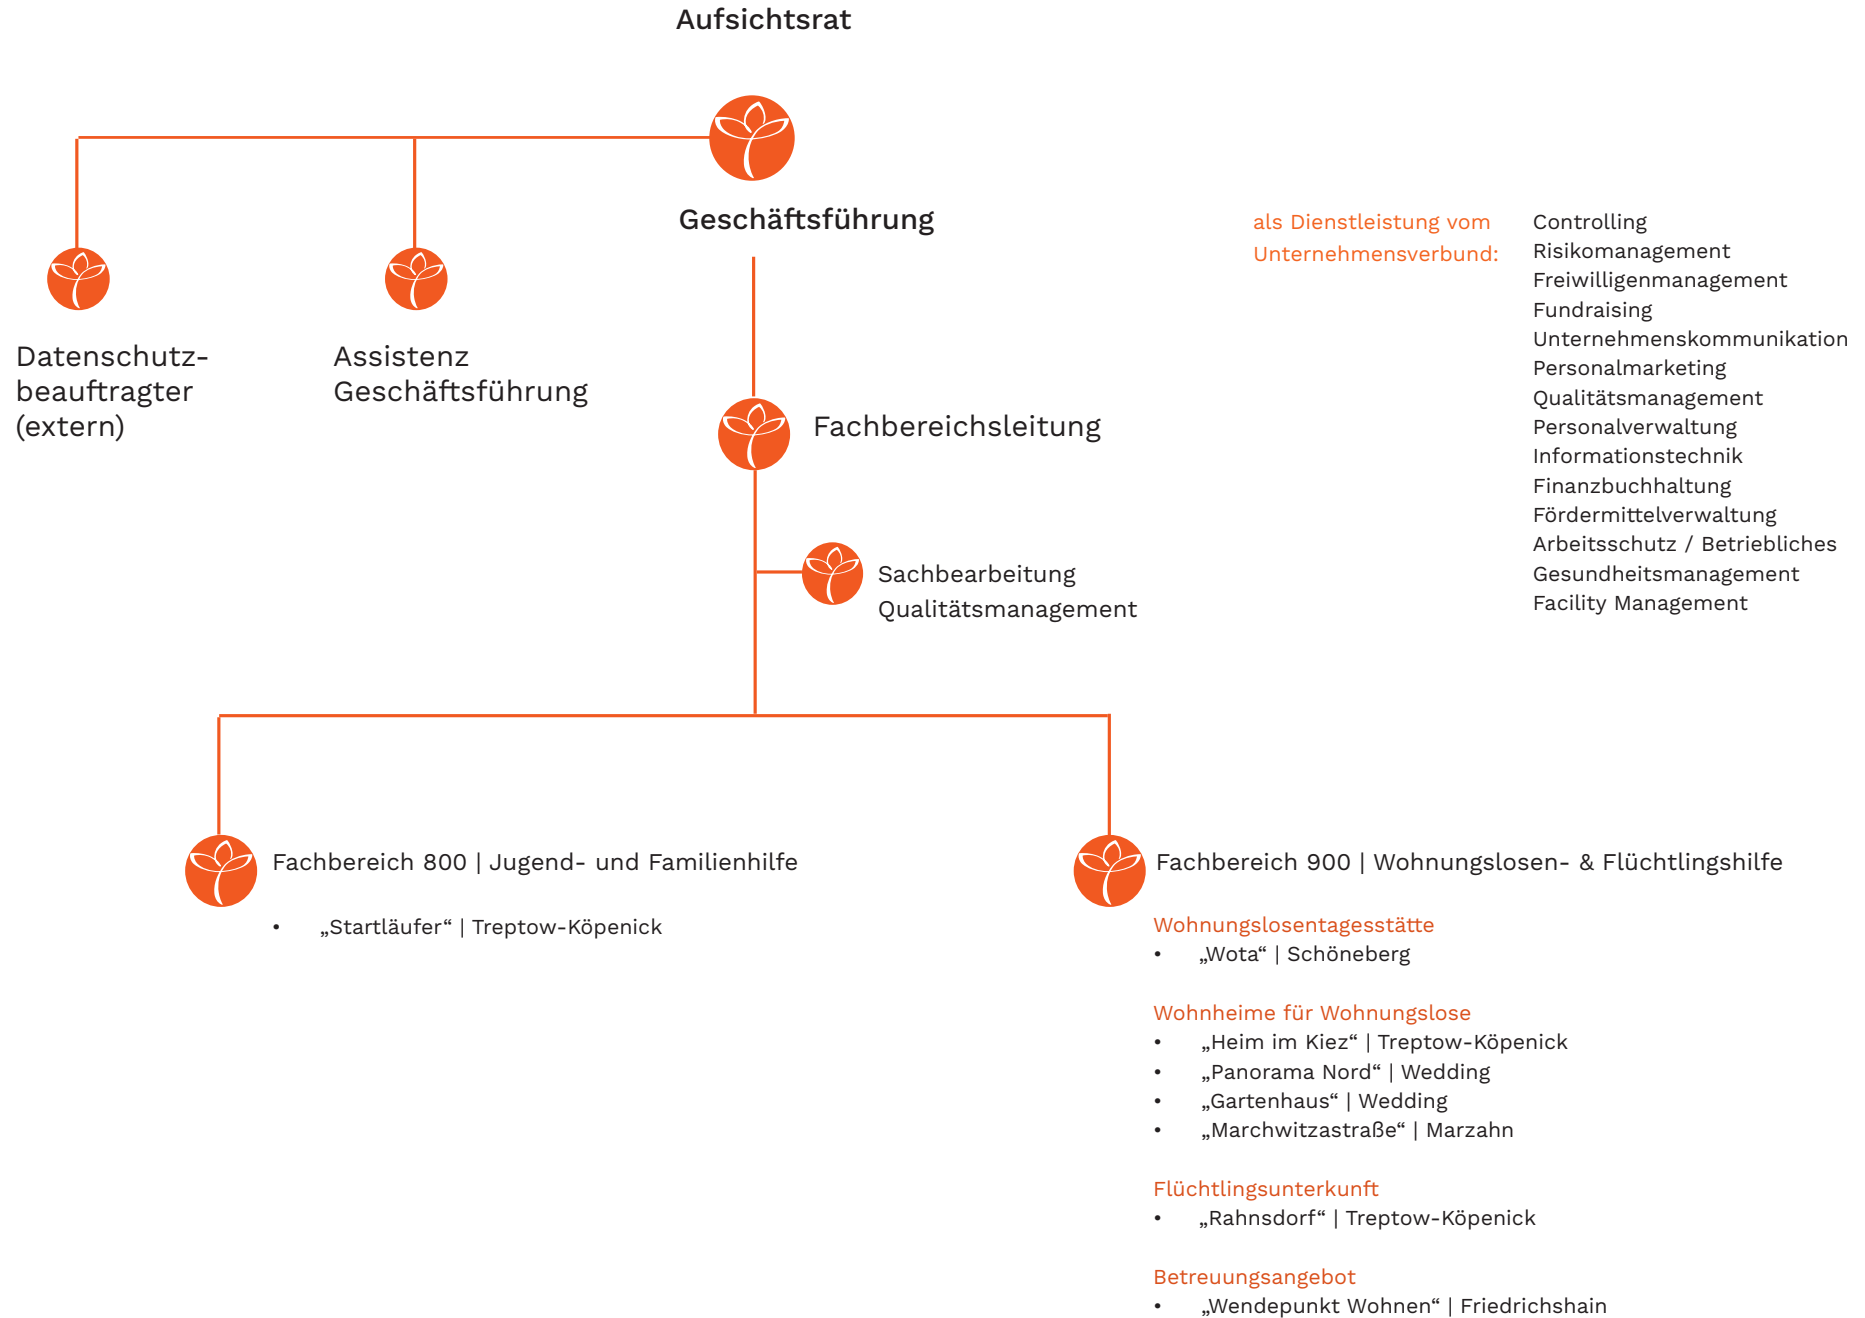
Aufsichtsrat

Geschäftsführung

als Dienstleistung vom Unternehmensverbund:

Controlling
Risikomanagement
Freiwilligenmanagement
Fundraising
Unternehmenskommunikation
Personalmarketing
Qualitätsmanagement
Personalverwaltung
Informationstechnik
Finanzbuchhaltung
Fördermittelverwaltung
Arbeitsschutz / Betriebliches Gesundheitsmanagement
Facility Management

Datenschutzbeauftragter (extern)

Assistenz Geschäftsführung

Fachbereichsleitung

Sachbearbeitung Qualitätsmanagement

Fachbereich 800 | Jugend- und Familienhilfe

• „Startläufer“ | Treptow-Köpenick

Fachbereich 900 | Wohnungslosen- & Flüchtlingshilfe

Wohnungslosentagesstätte
• „Wota“ | Schöneberg

Wohnheime für Wohnungslose
• „Heim im Kiez“ | Treptow-Köpenick
• „Panorama Nord“ | Wedding
• „Gartenhaus“ | Wedding
• „Marchwitzastraße“ | Marzahn

Flüchtlingsunterkunft
• „Rahnsdorf“ | Treptow-Köpenick

Betreuungsangebot
• „Wendepunkt Wohnen“ | Friedrichshain